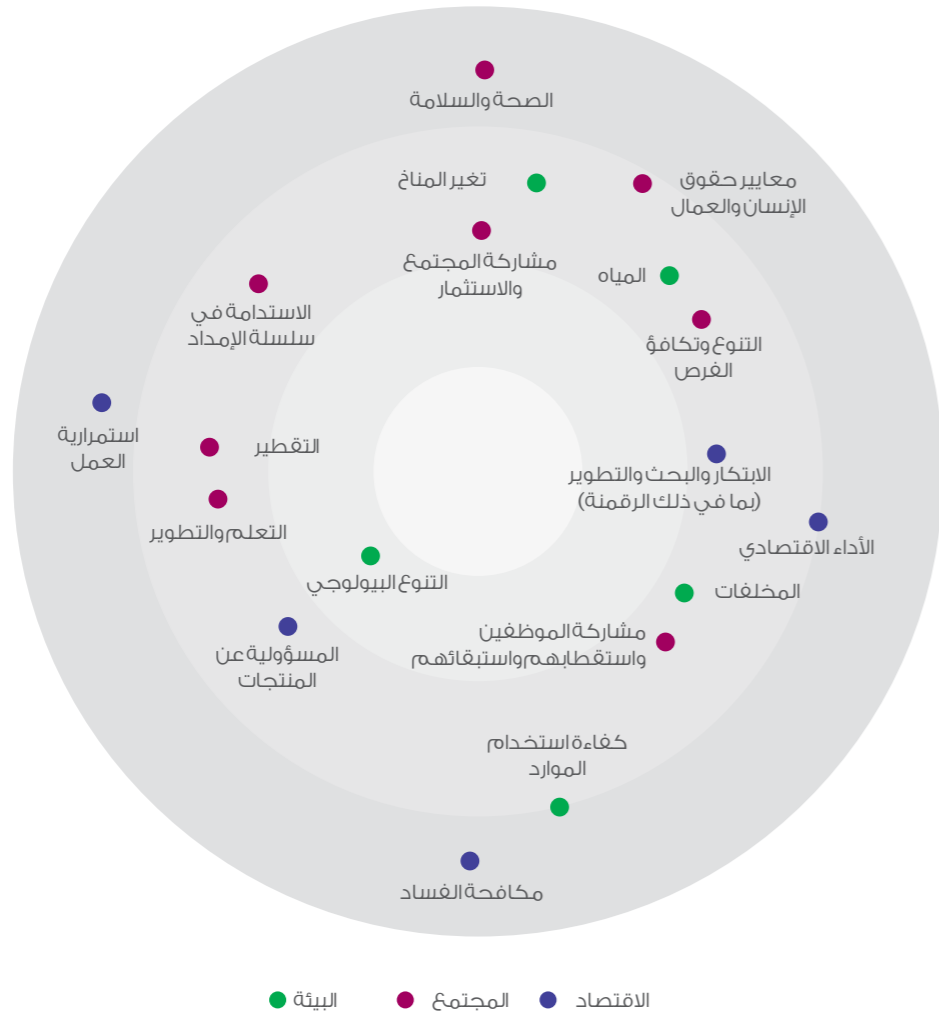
الصحة والسلامة

تغير المناخ

معايير حقوق الإنسان والعمال

مشاركة المجتمع والاستثمار

المياه

الاستدامة في سلسلة الإمداد

التنوع وتكافؤ الفرص

استمرارية العمل

التقطير

الابتكار والبحث والتطوير (بما في ذلك الرقمنة)

التعلم والتطوير

الأداء الاقتصادي

التنوع البيولوجي

المخلفات

المسؤولية عن المنتجات

مشاركة الموظفين واستقطابهم واستبقائهم

كفاءة استخدام الموارد

مكافحة الفساد

البيئة المجتمع الاقتصاد